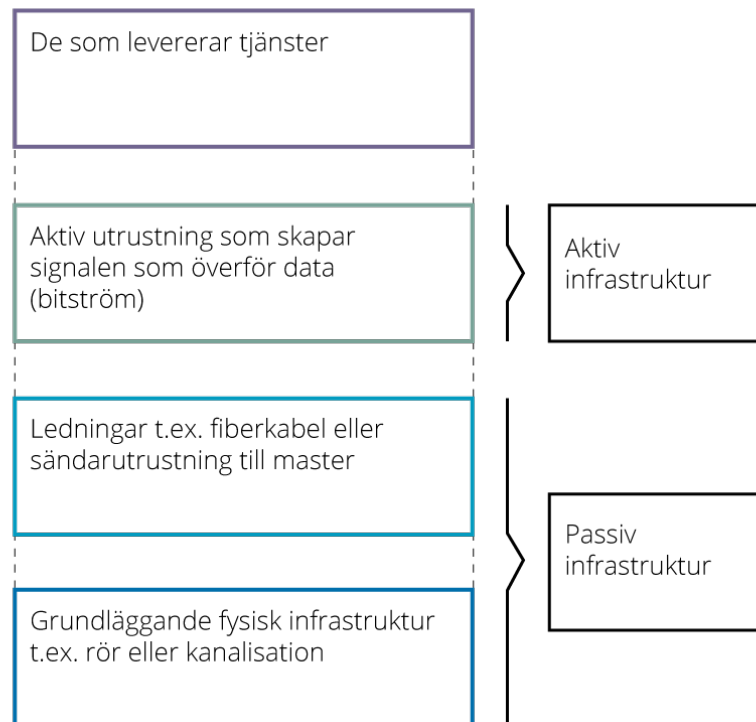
De som levererar tjänster

Aktiv utrustning som skapar signalen som överför data (bitström)

Aktiv infrastruktur

Ledningar t.ex. fiberkabel eller sändarutrustning till master

Grundläggande fysisk infrastruktur t.ex. rör eller kanalisation

Passiv infrastruktur